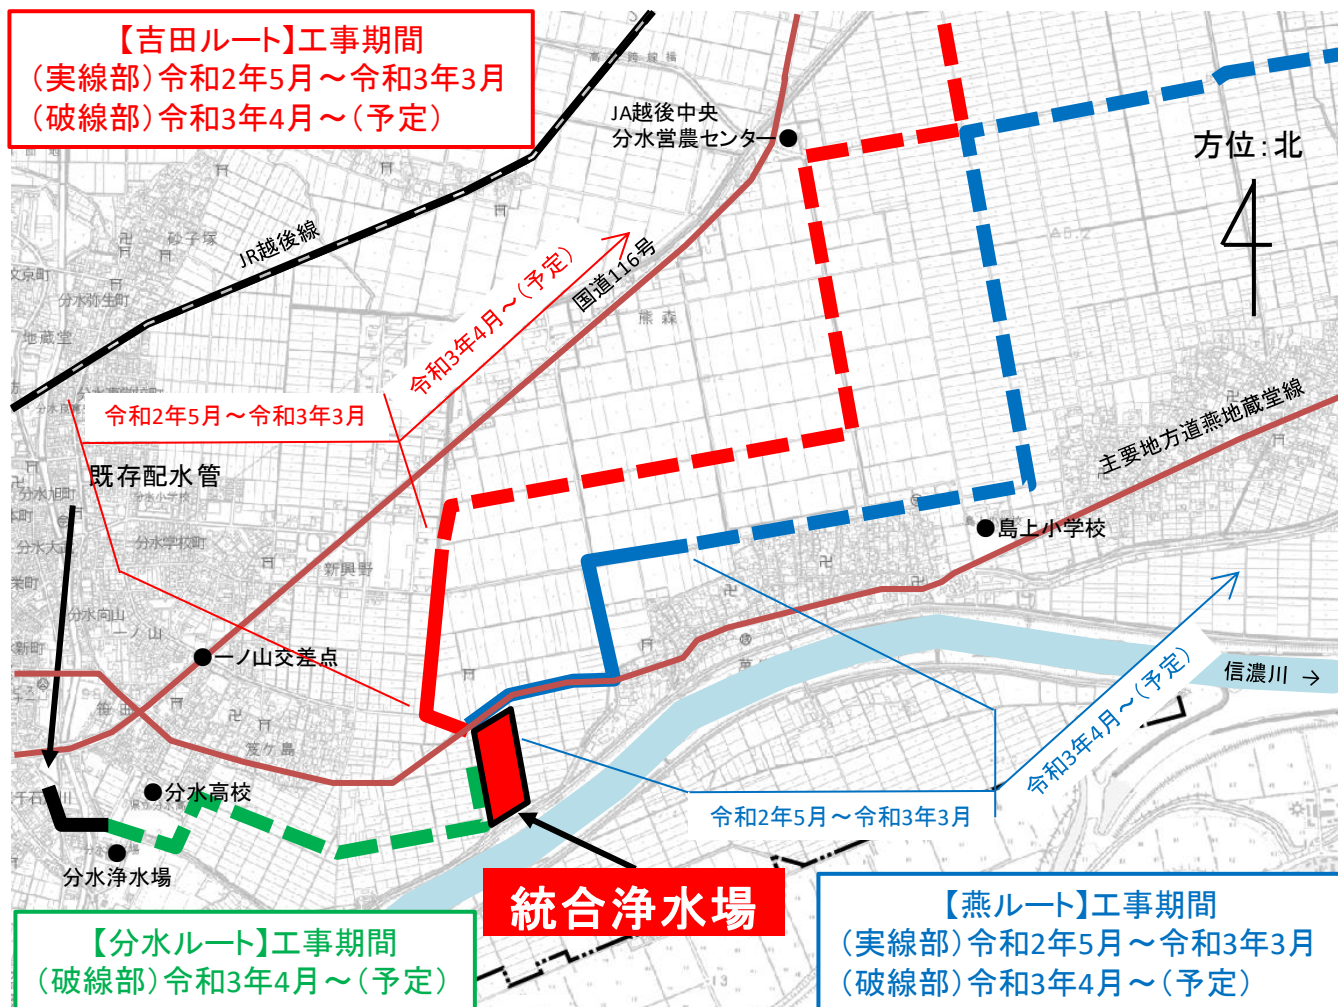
【吉田ルート】工事期間
（実線部）令和2年5月～令和3年3月
（破線部）令和3年4月～（予定）

JA越後中央
分水営農センター

方位：北

JR越後線

国道116号

令和3年4月～（予定）

令和2年5月～令和3年3月

既存配水管

主要地方道燕地蔵堂線

島上小学校

一ノ山交差点

信濃川 →

令和3年4月～（予定）

分水高校

令和2年5月～令和3年3月

分水浄水場

統合浄水場

【燕ルート】工事期間
（実線部）令和2年5月～令和3年3月
（破線部）令和3年4月～（予定）

【分水ルート】工事期間
（破線部）令和3年4月～（予定）